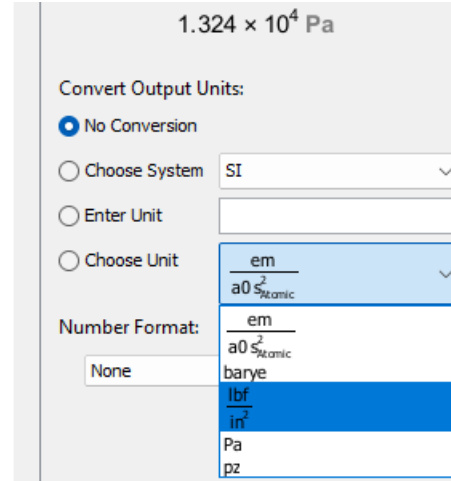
$1.324 \times 10^4$ Pa

Convert Output Units:

No Conversion

Choose System SI

Enter Unit

Choose Unit $\frac{em}{a0\, s_{Atomic}^2}$

Number Format:

None

$\frac{em}{a0\, s_{Atomic}^2}$

barye

$\frac{lbf}{in^2}$

Pa

pz